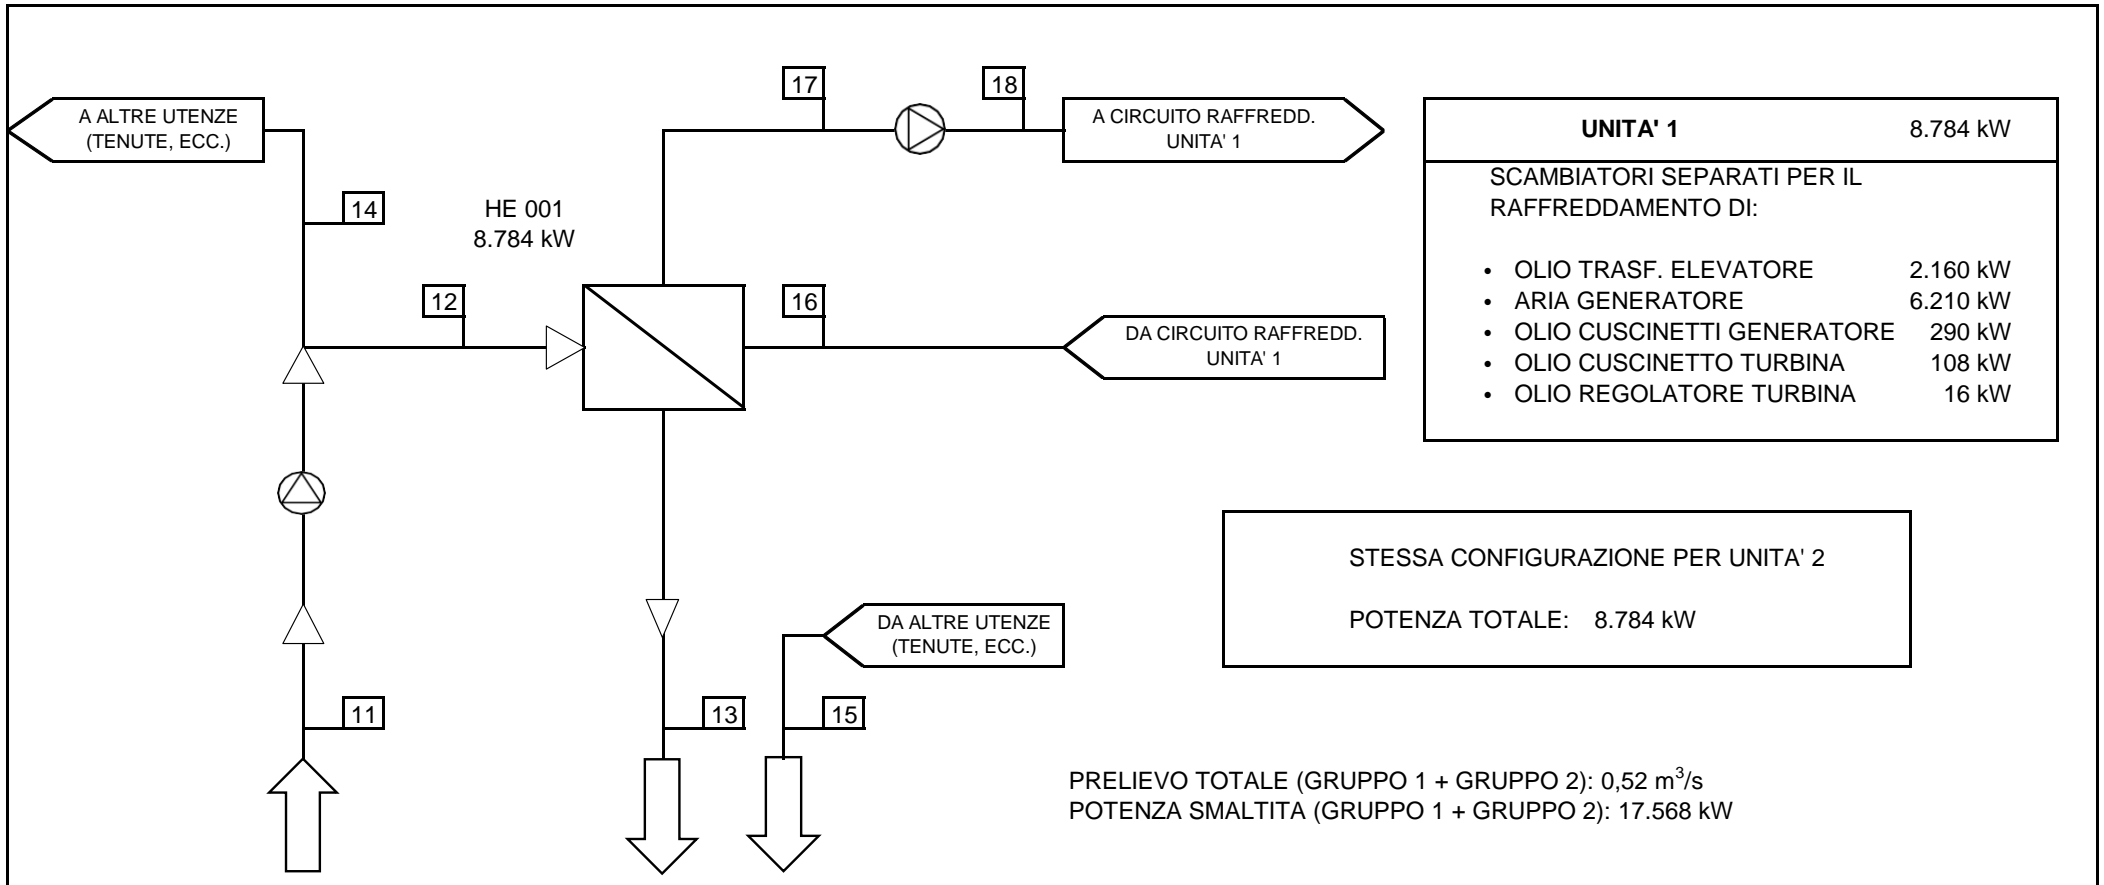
A ALTRE UTENZE
(TENUTE, ECC.)

17

18

A CIRCUITO RAFFREDD.
UNITA' 1

UNITA' 1 8.784 kW

SCAMBIATORI SEPARATI PER IL RAFFREDDAMENTO DI:

- OLIO TRASF. ELEVATORE 2.160 kW
- ARIA GENERATORE 6.210 kW
- OLIO CUSCINETTI GENERATORE 290 kW
- OLIO CUSCINETTO TURBINA 108 kW
- OLIO REGOLATORE TURBINA 16 kW

14

HE 001
8.784 kW

12

16

DA CIRCUITO RAFFREDD.
UNITA' 1

STESSA CONFIGURAZIONE PER UNITA' 2

POTENZA TOTALE: 8.784 kW

DA ALTRE UTENZE
(TENUTE, ECC.)

11

13

15

PRELIEVO TOTALE (GRUPPO 1 + GRUPPO 2): 0,52 $m^3/s$
POTENZA SMALTITA (GRUPPO 1 + GRUPPO 2): 17.568 kW